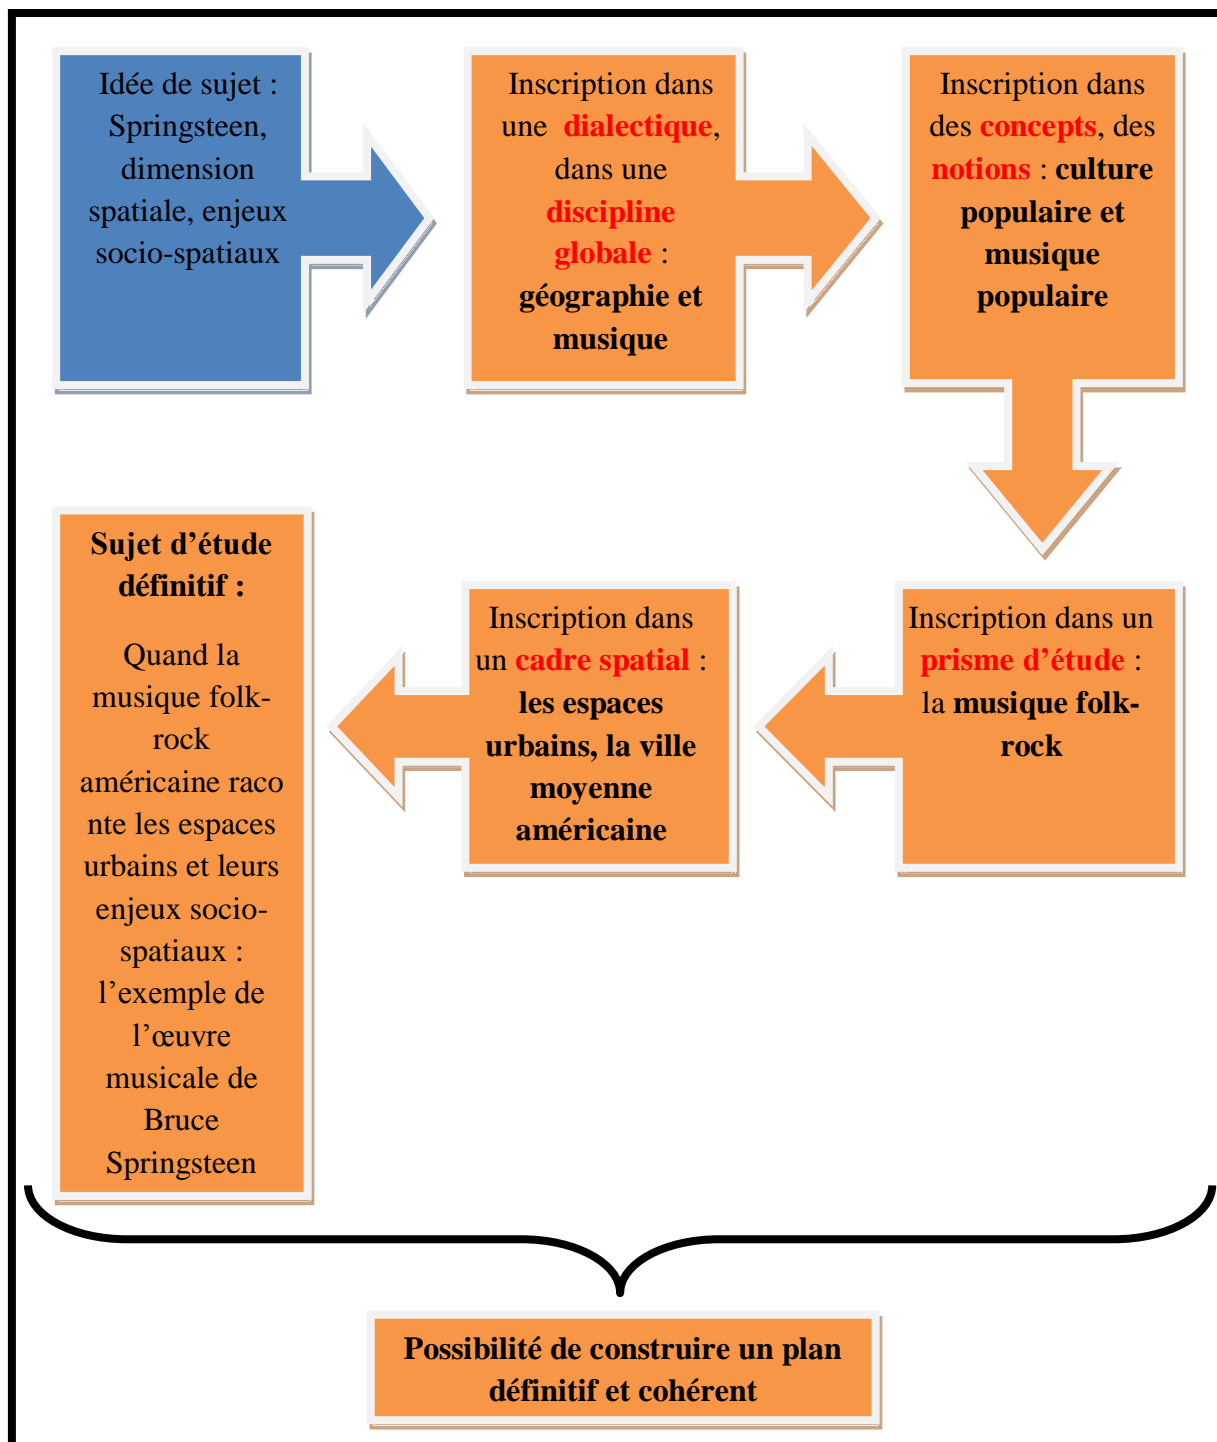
Idée de sujet : Springsteen, dimension spatiale, enjeux socio-spatiaux

Inscription dans une dialectique, dans une discipline globale : géographie et musique

Inscription dans des concepts, des notions : culture populaire et musique populaire

Inscription dans un prisme d'étude : la musique folk-rock

Inscription dans un cadre spatial : les espaces urbains, la ville moyenne américaine

Sujet d'étude définitif :

Quand la musique folk-rock américaine raconte les espaces urbains et leurs enjeux socio-spatiaux : l'exemple de l'œuvre musicale de Bruce Springsteen

Possibilité de construire un plan définitif et cohérent